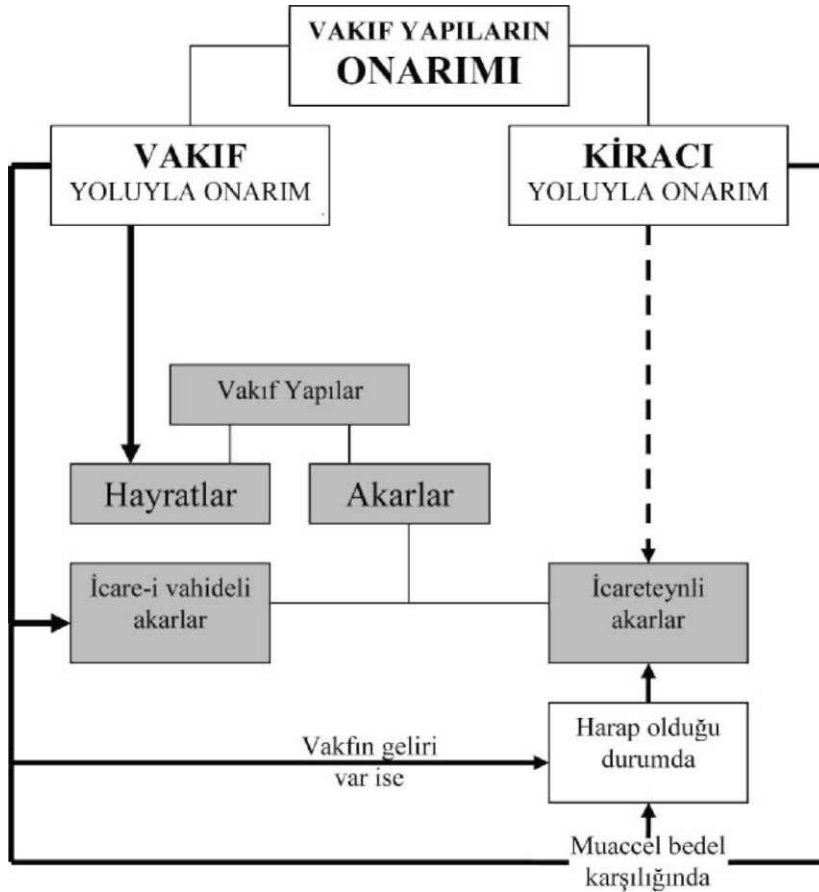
VAKIF YAPILARIN ONARIMI

VAKIF YOLUYLA ONARIM

KİRACI YOLUYLA ONARIM

Vakıf Yapılar

Hayratlar

Akarlar

İcare-i vahideli akarlar

İcareteynli akarlar

Harap olduğu durumda

Vakfın geliri var ise

Muaccel bedel karşılığında